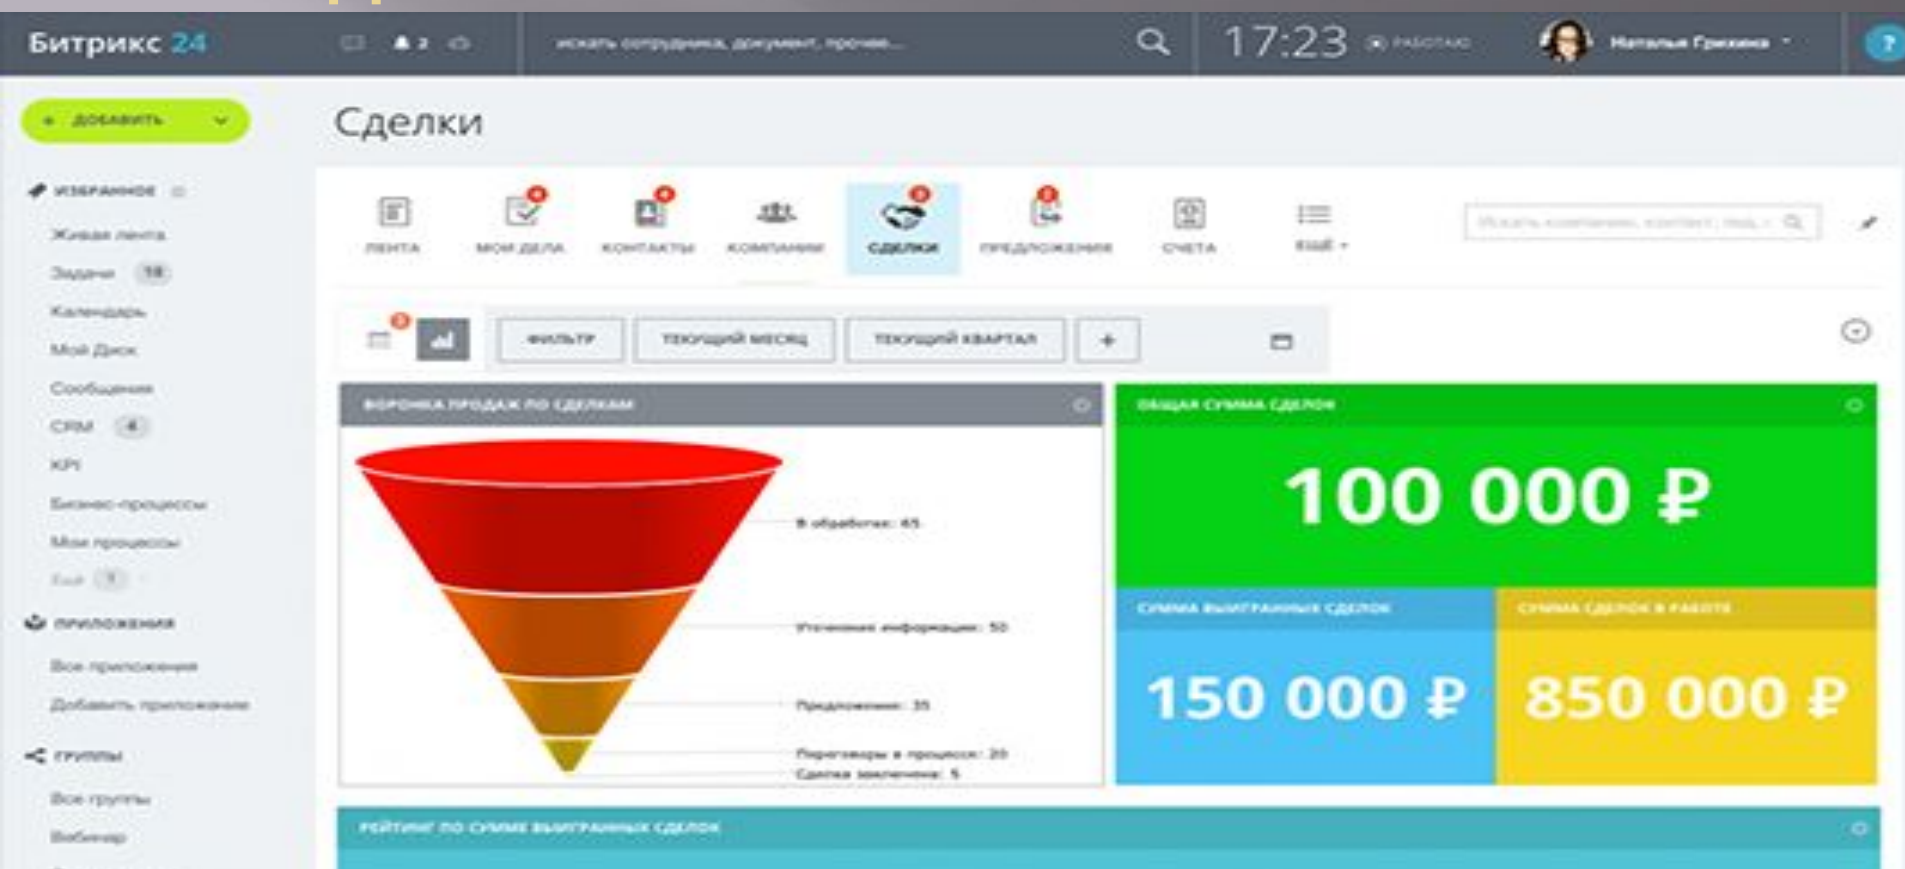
Битрикс 24

искать сотрудника, документ, прочее...

17:23 РАБОТАЮ

Наталья Гришина

ДОБАВИТЬ

ИЗБРАННОЕ

Живая лента

Задачи 18

Календарь

Мой Диск

Сообщения

CRM 4

KPI

Бизнес-процессы

Мои процессы

Ещё

ПРИЛОЖЕНИЯ

Все приложения

Добавить приложение

ГРУППЫ

Все группы

Вебинар

Сделки

ЛЕНТА

МОИ ДЕЛА

КОНТАКТЫ

КОМПАНИИ

СДЕЛКИ

ПРЕДЛОЖЕНИЯ

СЧЕТА

ЕЩЁ

Искать компании, контакт, лид...

ФИЛЬТР

ТЕКУЩИЙ МЕСЯЦ

ТЕКУЩИЙ КВАРТАЛ

+

ВОРОНКА ПРОДАЖ ПО СДЕЛКАМ

В обработке: 65

Уточнение информации: 50

Предложение: 35

Переговоры в процессе: 20

Сделка заключена: 5

ОБЩАЯ СУММА СДЕЛОК

100 000 ₽

СУММА ВЫИГРАННЫХ СДЕЛОК

150 000 ₽

СУММА СДЕЛОК В РАБОТЕ

850 000 ₽

РЕЙТИНГ ПО СУММЕ ВЫИГРАННЫХ СДЕЛОК